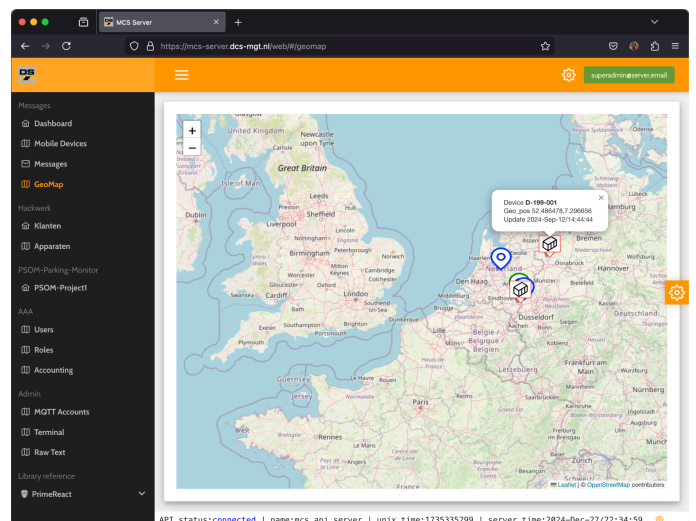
MCS Server
https://mcs-server.dcs-mgt.nl/web/#/geomap

DS

superadmin@server.email

Messages
Dashboard
Mobile Devices
Messages
GeoMap
Hackwerk
Klanten
Apparaten
PSOM-Parking-Monitor
PSOM-Project1
AAA
Users
Roles
Accounting
Admin
MQTT Accounts
Terminal
Raw Text
Library reference
PrimeReact

+
−

Device D-199-001
Geo_pos 52.486478,7.296656
Update 2024-Sep-12/14:44:44

United Kingdom
Newcastle upon Tyne
Carlisle
Great Britain
Isle of Man
Leeds
Dublin
Liverpool
Sheffield
Lincoln
Nottingham
Peterborough
Birmingham
Norwich
Cambridge
Worcester
Milton Keynes
Colchester
Swansea
Cardiff
London
Southend-on-Sea
Exeter
Southampton
Brighton
Plymouth
Guernsey
Jersey
Le Havre
Rouen
Caen
Amiens
Lille
Middelburg
Eindhoven
Haarlem
Nederland
Assen
Bremen
Hamburg
Lübeck
Osnabrück
Hannover
Wolfsburg
Bielefeld
Düsseldorf
Deutschland
Belgique / België
Frankfurt am Main
Nürnberg
Saarbrücken
Stuttgart
Freiburg im Breisgau
Reims
Paris
Rennes
Bretagne
Nantes
Orléans
France
Centre-Val de Loire
Dunkerque

Leaflet | © OpenStreetMap contributors

API status:connected | name:mcs_api_server | unix_time:1735335299 | server_time:2024-Dec-27/22:34:59